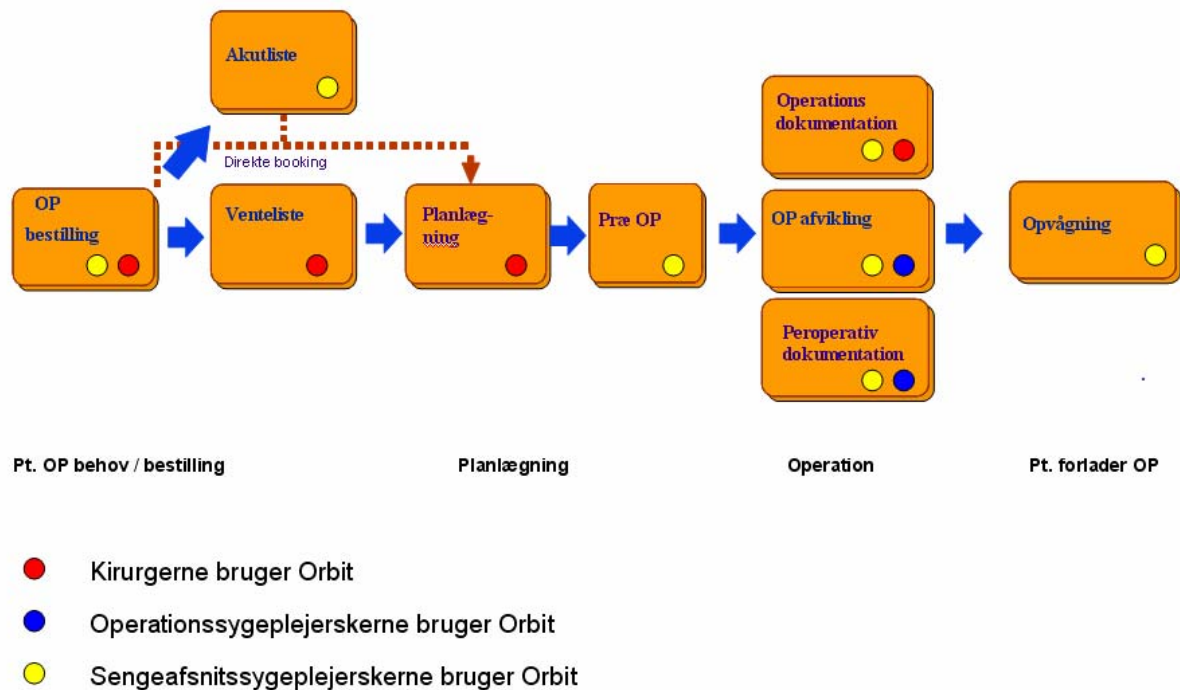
Akutliste

Direkte booking

OP bestilling

Venteliste

Planlægning

Præ OP

Operations dokumentation

OP afvikling

Peroperativ dokumentation

Opvågning

Pt. OP behov / bestilling

Planlægning

Operation

Pt. forlader OP

Kirurgerne bruger Orbit

Operationssygeplejerskerne bruger Orbit

Sengeafsnitssygeplejerskerne bruger Orbit